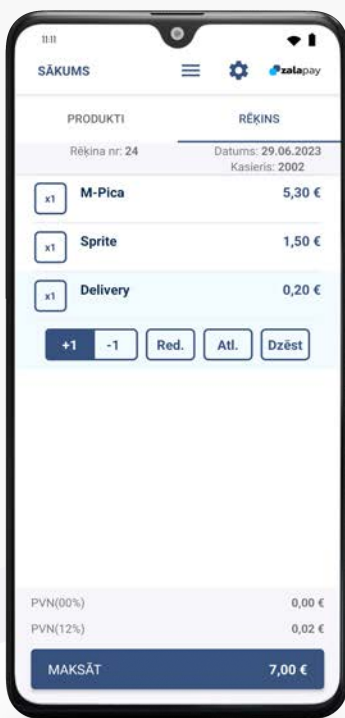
11:11

SĀKUMS

zalapay

PRODUKTI

RĒĶINS

Rēķina nr: 24

Datums: 29.06.2023
Kasieris: 2002

x1 M-Pica 5,30 €

x1 Sprite 1,50 €

x1 Delivery 0,20 €

+1 -1 Red. Atl. Dzēst

PVN(00%) 0,00 €

PVN(12%) 0,02 €

MAKSĀT 7,00 €